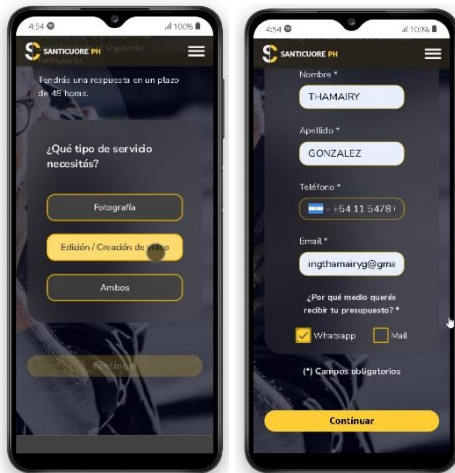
4:54 100%

SANTICUORE PH

siguiente formulario.

Tendrás una respuesta en un plazo de 48 horas.

¿Qué tipo de servicio necesitás?

Fotografía

Edición / Creación de video

Ambos

Continuar

4:54 100%

SANTICUORE PH

Nombre *

THAMAIRY

Apellido *

GONZALEZ

Teléfono *

+54 11 5478

Email *

ingthamairyg@gma

¿Por qué medio querés recibir tu presupuesto? *

Whatsapp

Mail

(*) Campos obligatorios

Continuar